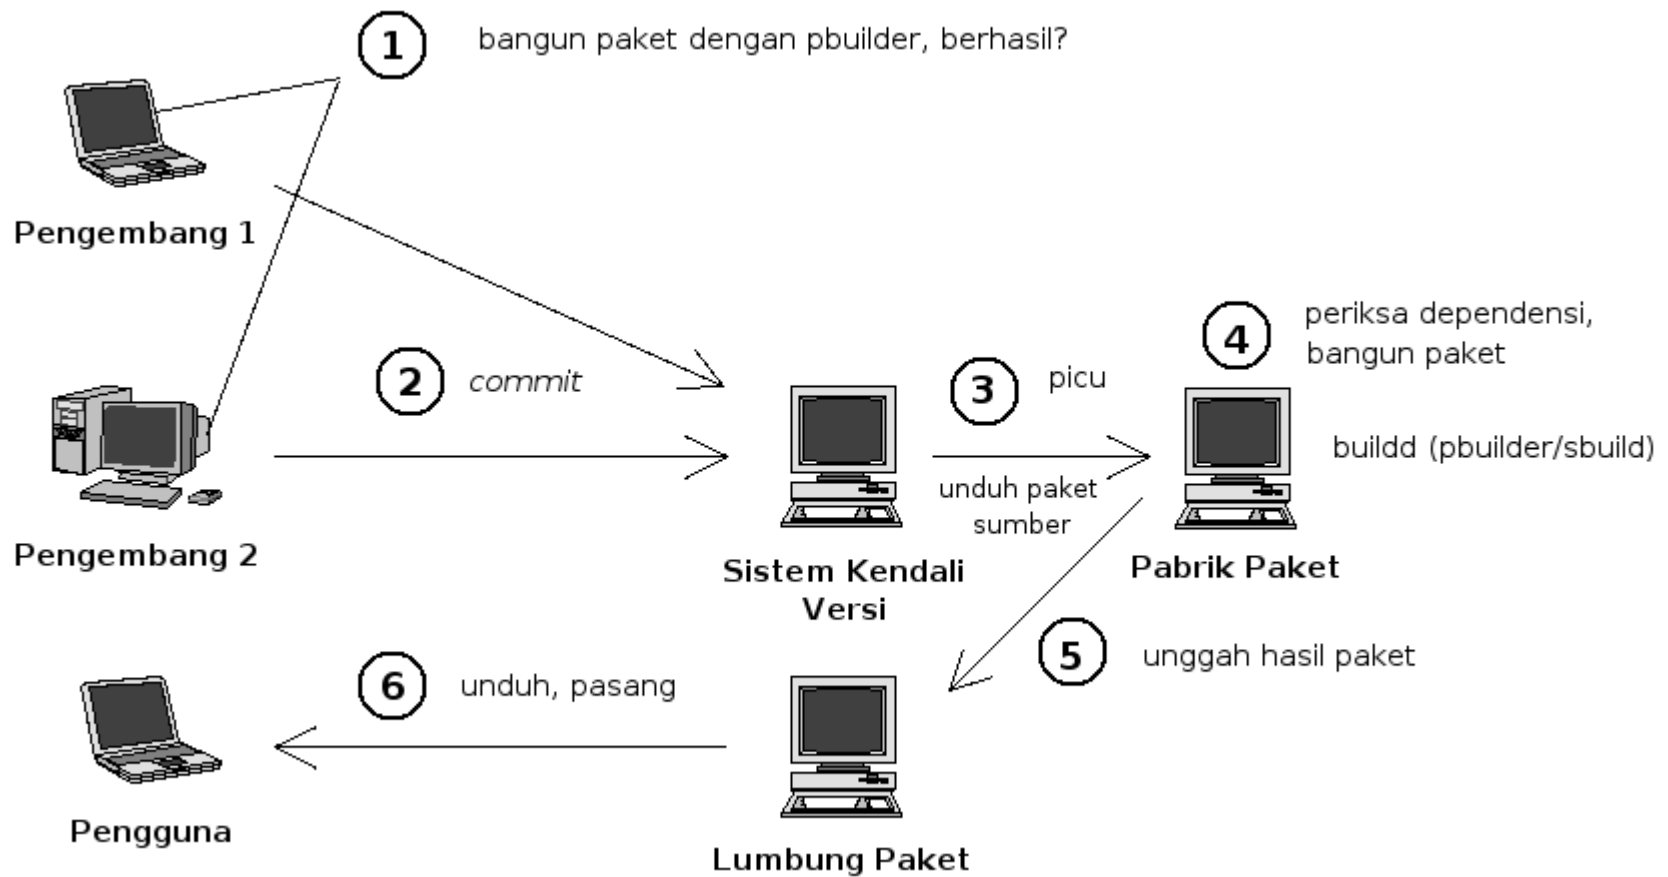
1 bangun paket dengan pbuilder, berhasil?

Pengembang 1

2 *commit*

Pengembang 2

Sistem Kendali Versi

3 picu

unduh paket sumber

4 periksa dependensi, bangun paket

buildd (pbuilder/sbuild)

Pabrik Paket

5 unggah hasil paket

Lumbung Paket

6 unduh, pasang

Pengguna